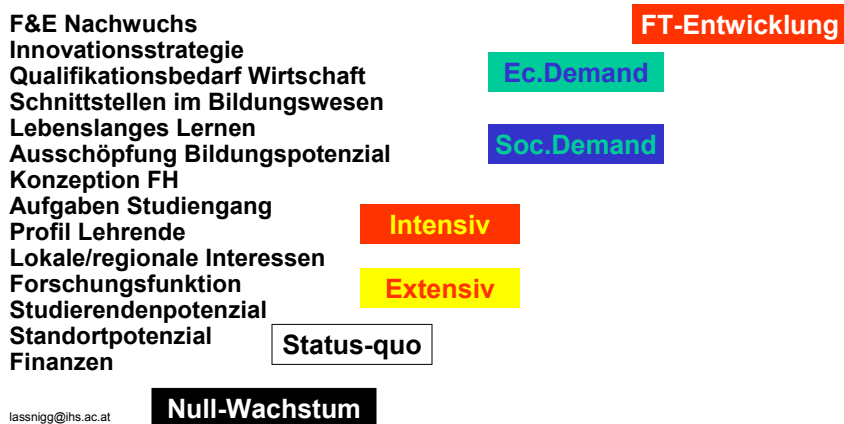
F&E Nachwuchs
Innovationsstrategie
Qualifikationsbedarf Wirtschaft
Schnittstellen im Bildungswesen
Lebenslanges Lernen
Ausschöpfung Bildungspotenzial
Konzeption FH
Aufgaben Studiengang
Profil Lehrende
Lokale/regionale Interessen
Forschungsfunktion
Studierendenpotenzial
Standortpotenzial
Finanzen

FT-Entwicklung

Ec.Demand

Soc.Demand

Intensiv

Extensiv

Status-quo

lassnigg@ihs.ac.at

Null-Wachstum